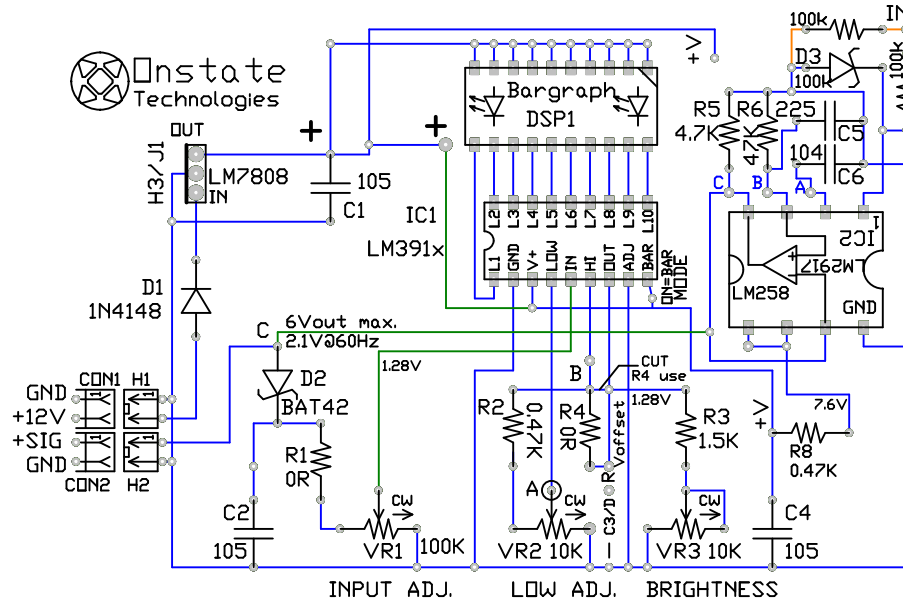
Onstate Technologies

OUT
H3/J1
LM7808
IN
+
105
C1
+
IC1
LM391x
+V
Bargraph
DSP1
L2 L3 L4 L5 L6 L7 L8 L9 L10
L1 GND V+ LOW IN HI OUT ADJ BAR
ON=BAR MODE
100k
D3
100k
100k
IN
R5
R6
225
4.7K
47K
C5
104
C6
C
B
A
IC2
LM2917
LM258
GND
D1
1N4148
C
6Vout max.
2.1V@60Hz
1.28V
D2
BAT42
R1
0R
C2
105
VR1
CW
100K
INPUT ADJ.
GND
+12V
+SIG
GND
CON1
H1
CON2
H2
B
CUT
R4 use
1.28V
R2
0.47K
R4
0R
Voffset
R
A
C3/D
CW
VR2 10K
LOW ADJ.
R3
1.5K
CW
VR3 10K
BRIGHTNESS
+V
7.6V
R8
0.47K
C4
105